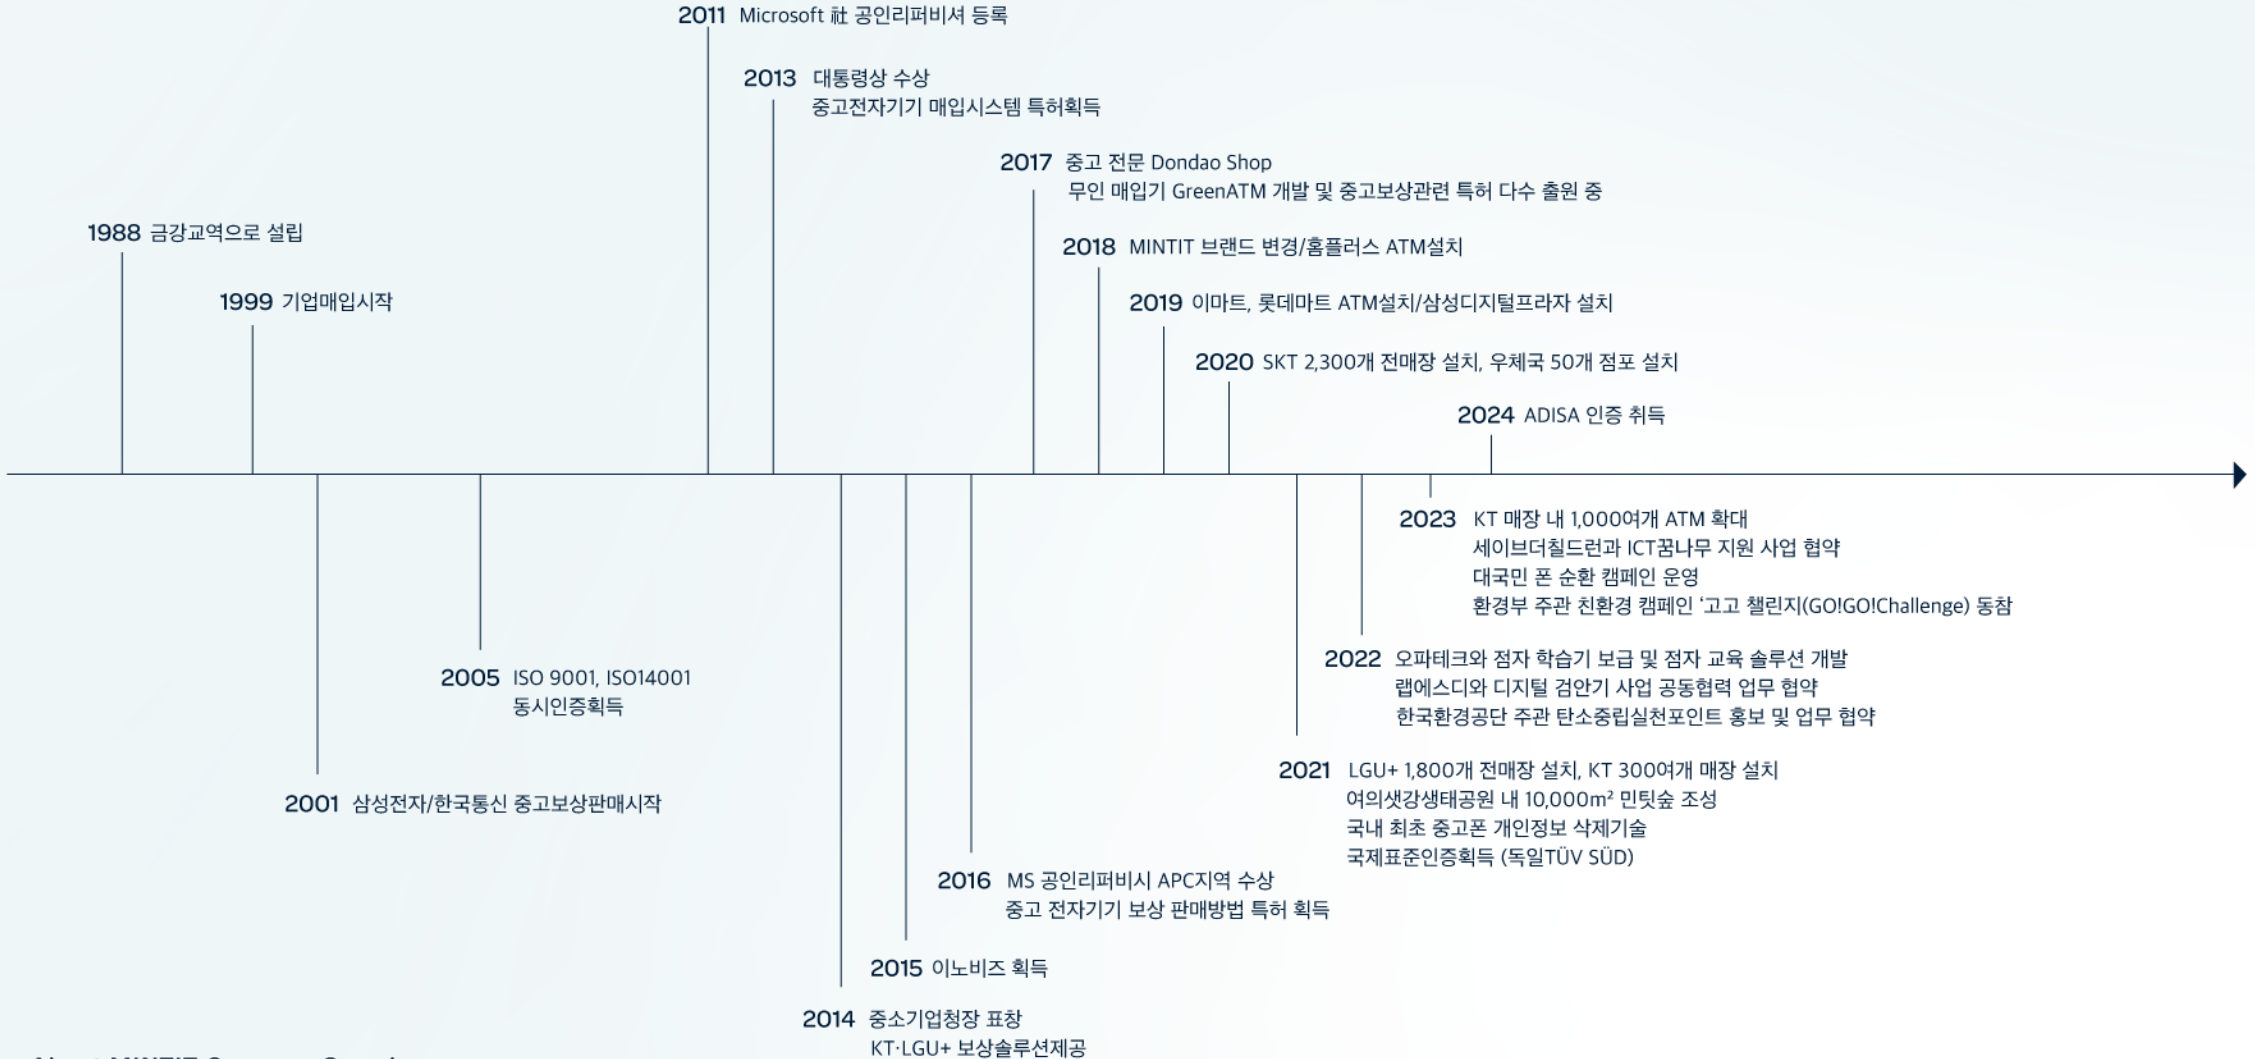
2011 Microsoft 社 공인리퍼비셔 등록

2013 대통령상 수상
중고전자기기 매입시스템 특허획득

2017 중고 전문 Dondao Shop
무인 매입기 GreenATM 개발 및 중고보상관련 특허 다수 출원 중

1988 금강교역으로 설립

2018 MINTIT 브랜드 변경/홈플러스 ATM설치

1999 기업매입시작

2019 이마트, 롯데마트 ATM설치/삼성디지털프라자 설치

2020 SKT 2,300개 전매장 설치, 우체국 50개 점포 설치

2024 ADISA 인증 취득

2023 KT 매장 내 1,000여개 ATM 확대
세이브더칠드런과 ICT꿈나무 지원 사업 협약
대국민 폰 순환 캠페인 운영
환경부 주관 친환경 캠페인 '고고 챌린지(GO!GO!Challenge) 동참

2022 오파테크와 점자 학습기 보급 및 점자 교육 솔루션 개발
랩에스디와 디지털 검안기 사업 공동협력 업무 협약
한국환경공단 주관 탄소중립실천포인트 홍보 및 업무 협약

2005 ISO 9001, ISO14001
동시인증획득

2021 LGU+ 1,800개 전매장 설치, KT 300여개 매장 설치
여의샛강생태공원 내 10,000m² 민팃숲 조성
국내 최초 중고폰 개인정보 삭제기술
국제표준인증획득 (독일TÜV SÜD)

2001 삼성전자/한국통신 중고보상판매시작

2016 MS 공인리퍼비시 APC지역 수상
중고 전자기기 보상 판매방법 특허 획득

2015 이노비즈 획득

2014 중소기업청장 표창
KT·LGU+ 보상솔루션제공